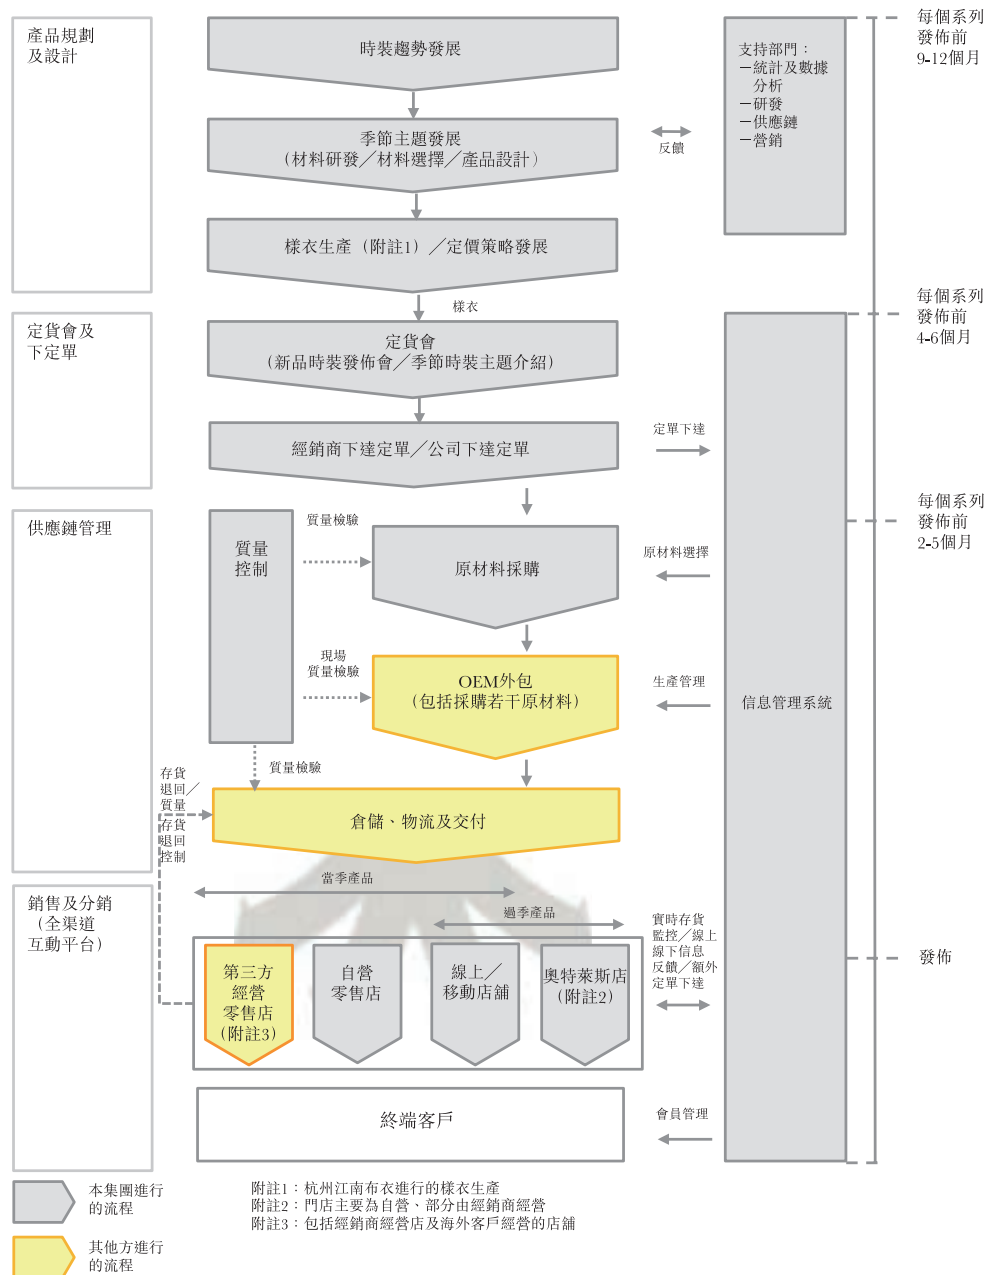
產品規劃及設計

時裝趨勢發展

季節主題發展
（材料研發／材料選擇／產品設計）

反饋

支持部門：
－統計及數據分析
－研發
－供應鏈
－營銷

每個系列發佈前9-12個月

樣衣生產（附註1）／定價策略發展

樣衣

定貨會及下定單

定貨會
（新品時裝發佈會／季節時裝主題介紹）

每個系列發佈前4-6個月

經銷商下達定單／公司下達定單

定單下達

供應鏈管理

質量控制

質量檢驗

原材料採購

原材料選擇

每個系列發佈前2-5個月

現場質量檢驗

OEM外包
（包括採購若干原材料）

生產管理

信息管理系統

質量檢驗

存貨退回／質量

存貨退回控制

倉儲、物流及交付

當季產品

銷售及分銷
（全渠道互動平台）

過季產品

實時存貨監控／線上線下信息反饋／額外定單下達

發佈

第三方經營零售店（附註3）

自營零售店

線上／移動店舖

奧特萊斯店（附註2）

終端客戶

會員管理

本集團進行的流程

其他方進行的流程

附註1：杭州江南布衣進行的樣衣生產
附註2：門店主要為自營、部分由經銷商經營
附註3：包括經銷商經營店及海外客戶經營的店舖